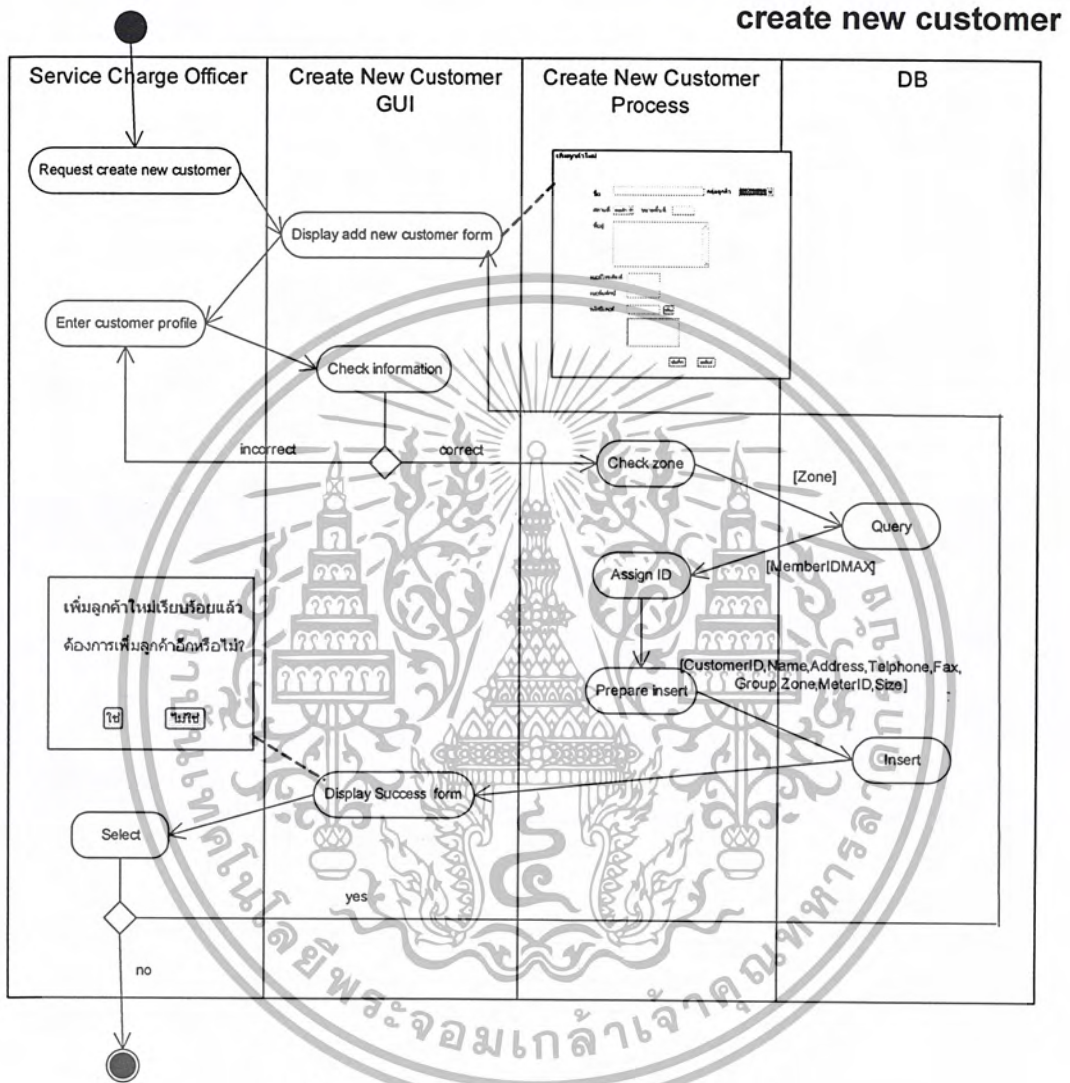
create new customer

Service Charge Officer

Create New Customer GUI

Create New Customer Process

DB

Request create new customer

Display add new customer form

Enter customer profile

Check information

incorrect

correct

Check zone

[Zone]

Query

Assign ID

[MemberIDMAX]

เพิ่มลูกค้าใหม่เรียบร้อยแล้ว

ต้องการเพิ่มลูกค้าอีกหรือไม่?

ใช่

ไม่ใช่

Prepare insert

[CustomerID,Name,Address,Telphone,Fax, Group,Zone,MeterID,Size]

Insert

Display Success form

Select

yes

no

มหาวิทยาลัยเทคโนโลยีพระจอมเกล้าเจ้าคุณทหารลาดกระบัง